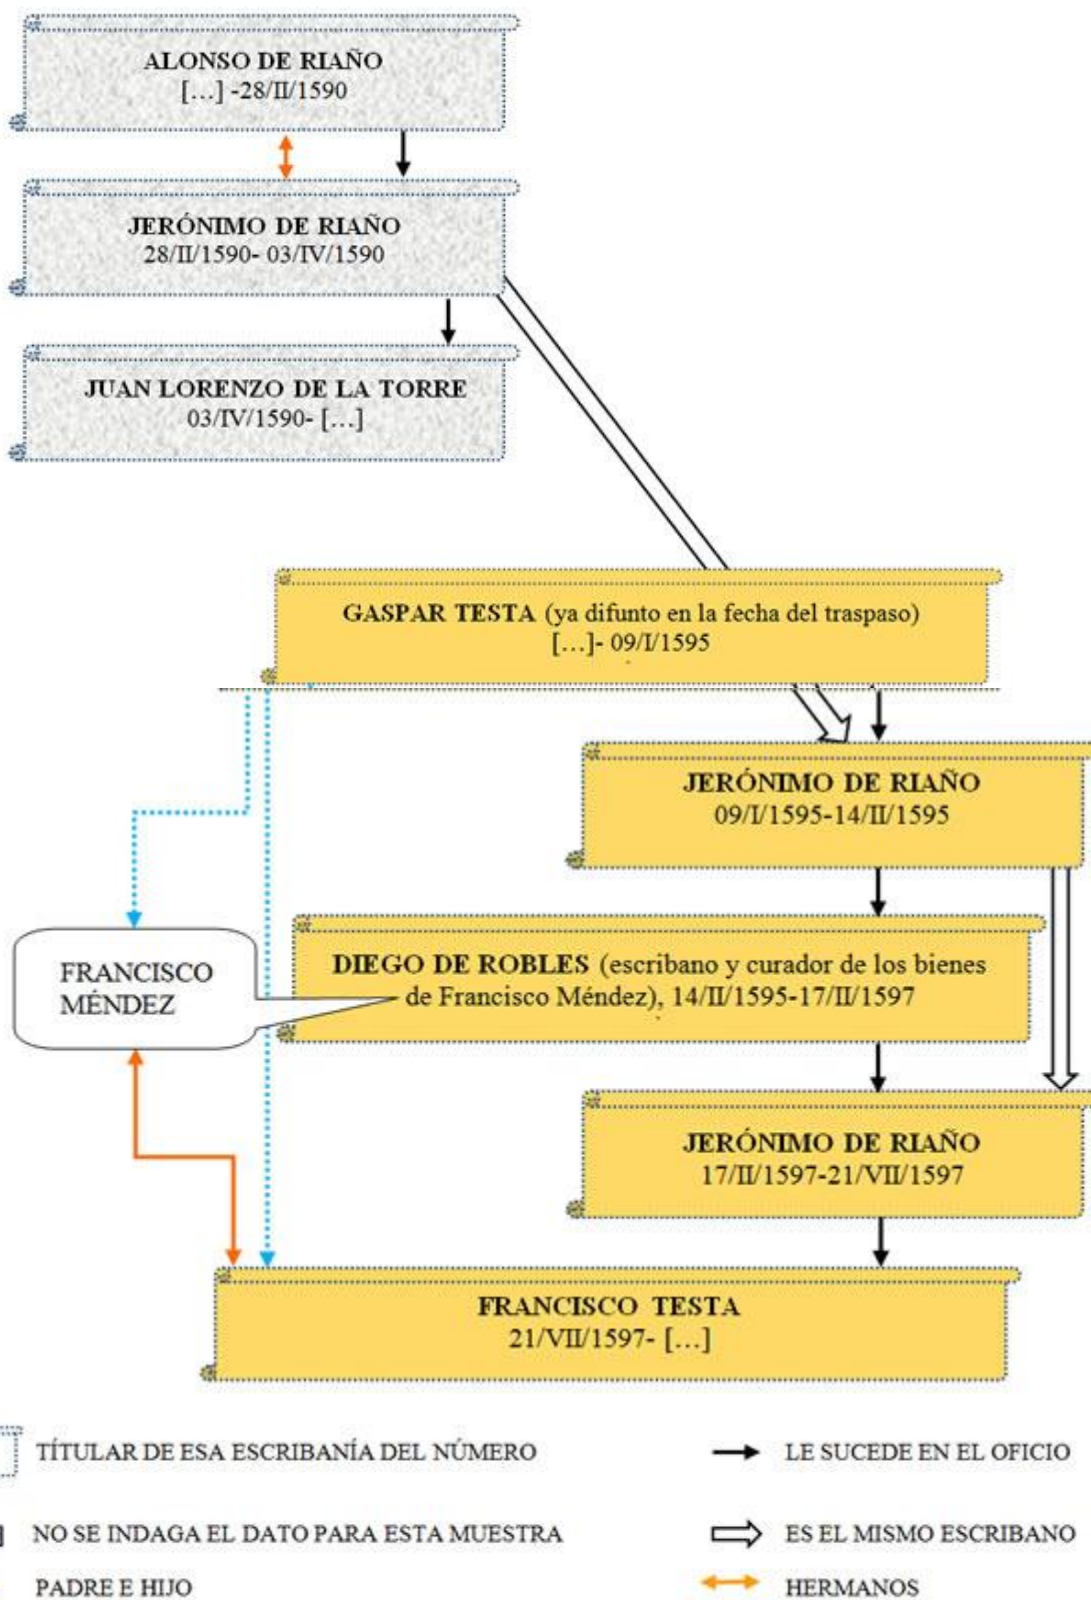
ALONSO DE RIAÑO
[...] -28/II/1590

JERÓNIMO DE RIAÑO
28/II/1590- 03/IV/1590

JUAN LORENZO DE LA TORRE
03/IV/1590- [...]

GASPAR TESTA (ya difunto en la fecha del traspaso)
[...]- 09/I/1595

JERÓNIMO DE RIAÑO
09/I/1595-14/II/1595

FRANCISCO MÉNDEZ

DIEGO DE ROBLES (escribano y curador de los bienes de Francisco Méndez), 14/II/1595-17/II/1597

JERÓNIMO DE RIAÑO
17/II/1597-21/VII/1597

FRANCISCO TESTA
21/VII/1597- [...]

TÍTULAR DE ESA ESCRIBANÍA DEL NÚMERO

LE SUCEDE EN EL OFICIO

NO SE INDAGA EL DATO PARA ESTA MUESTRA

ES EL MISMO ESCRIBANO

PADRE E HIJO

HERMANOS